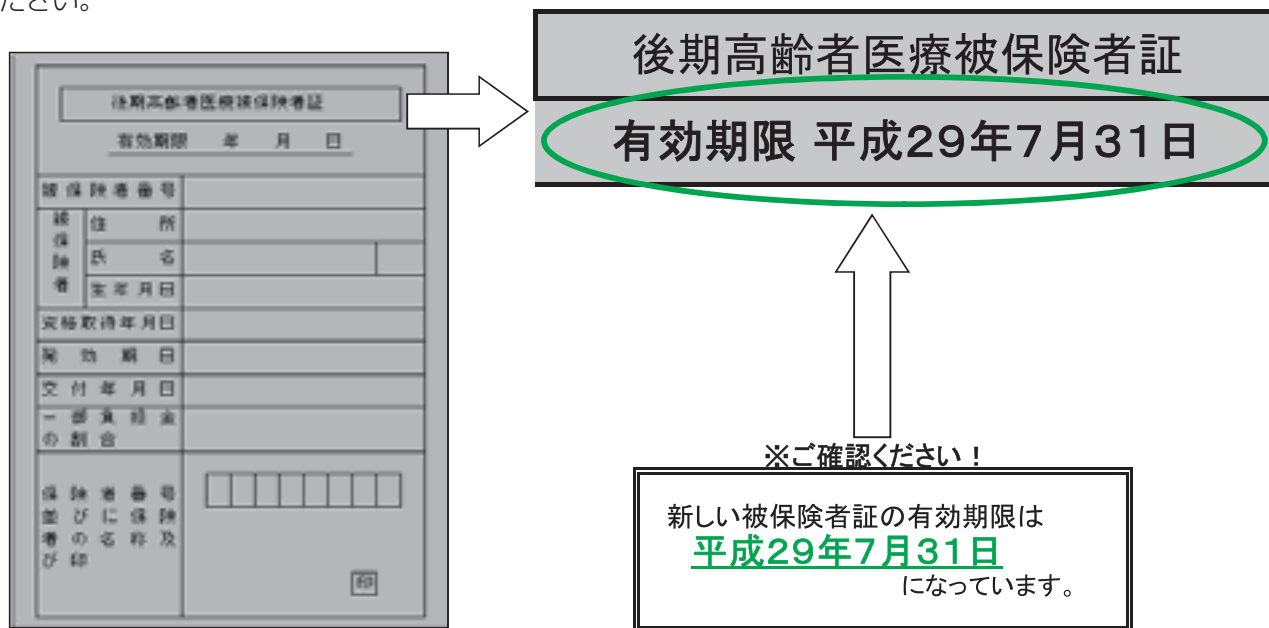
ださい。

後期高齢者医療被保険者証
有効期限 年 月 日

| 被保険者番号 | |
|---|---|
| 被保険者 住所 | |
| 氏名 | |
| 生年月日 | |
| 資格取得年月日 | |
| 発効期日 | |
| 交付年月日 | |
| 一部負担金の割合 | |
| 保険者番号並びに保険者の名称及び印 | 印 |

後期高齢者医療被保険者証
有効期限 平成29年7月31日

※ご確認ください！
新しい被保険者証の有効期限は
平成29年7月31日
になっています。